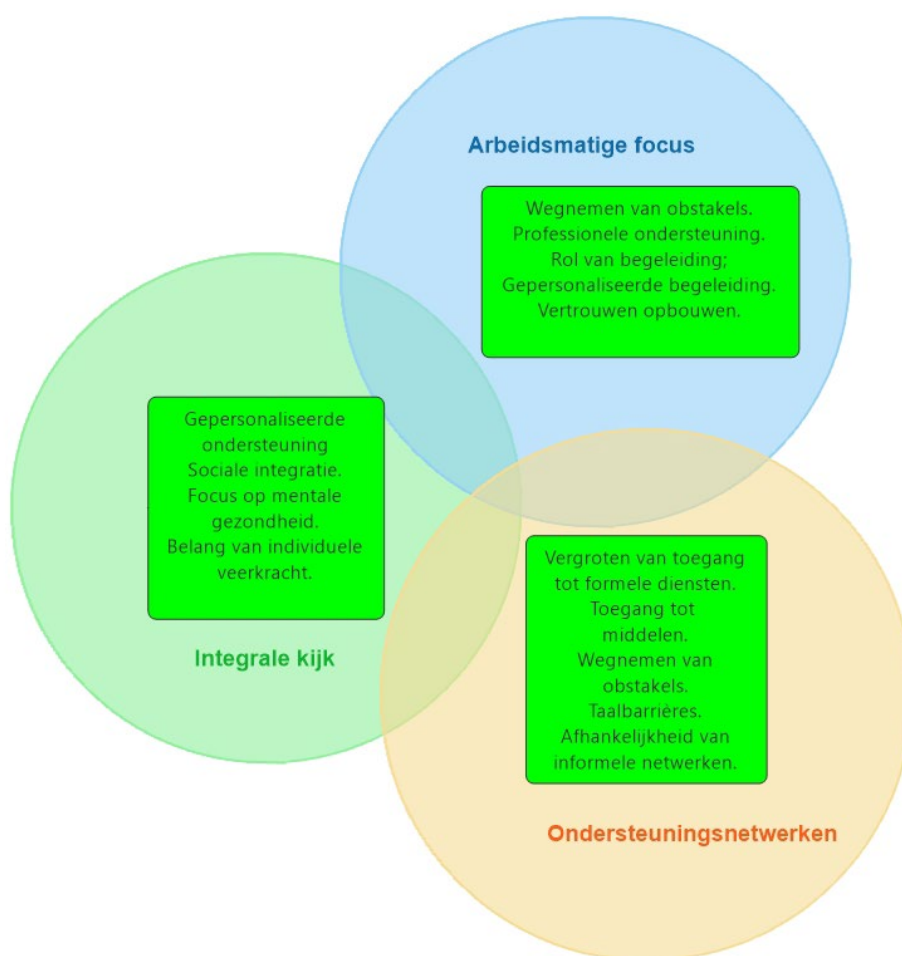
Arbeidsmatige focus

Wegnemen van obstakels.
Professionele ondersteuning.
Rol van begeleiding;
Gepersonaliseerde begeleiding.
Vertrouwen opbouwen.

Gepersonaliseerde ondersteuning
Sociale integratie.
Focus op mentale gezondheid.
Belang van individuele veerkracht.

Integrale kijk

Vergroten van toegang tot formele diensten.
Toegang tot middelen.
Wegnemen van obstakels.
Taalbarrières.
Afhankelijkheid van informele netwerken.

Ondersteuningsnetwerken